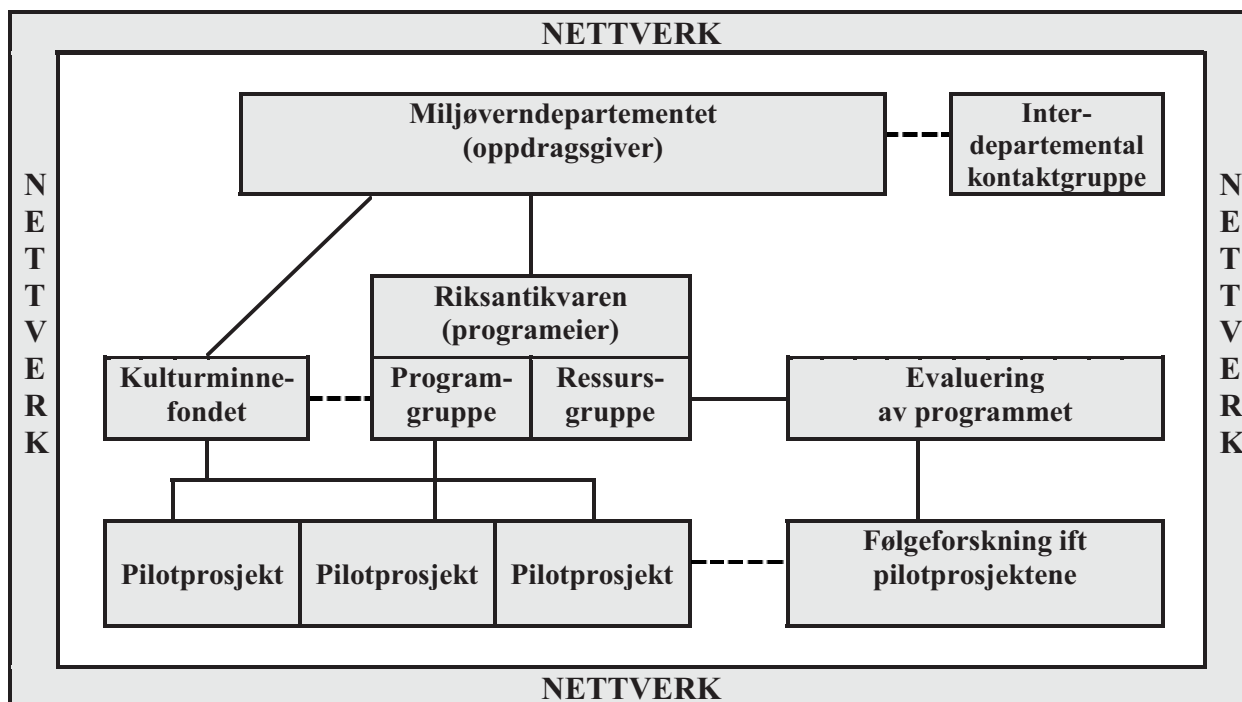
NETTVERK

Miljøverndepartementet (oppdragsgiver)

Interdepartemental kontaktgruppe

N E T T V E R K

Riksantikvaren (programeier)

Kulturminnefondet

Programgruppe

Ressursgruppe

Evaluering av programmet

N E T T V E R K

Pilotprosjekt

Pilotprosjekt

Pilotprosjekt

Følgeforskning ift pilotprosjektene

NETTVERK